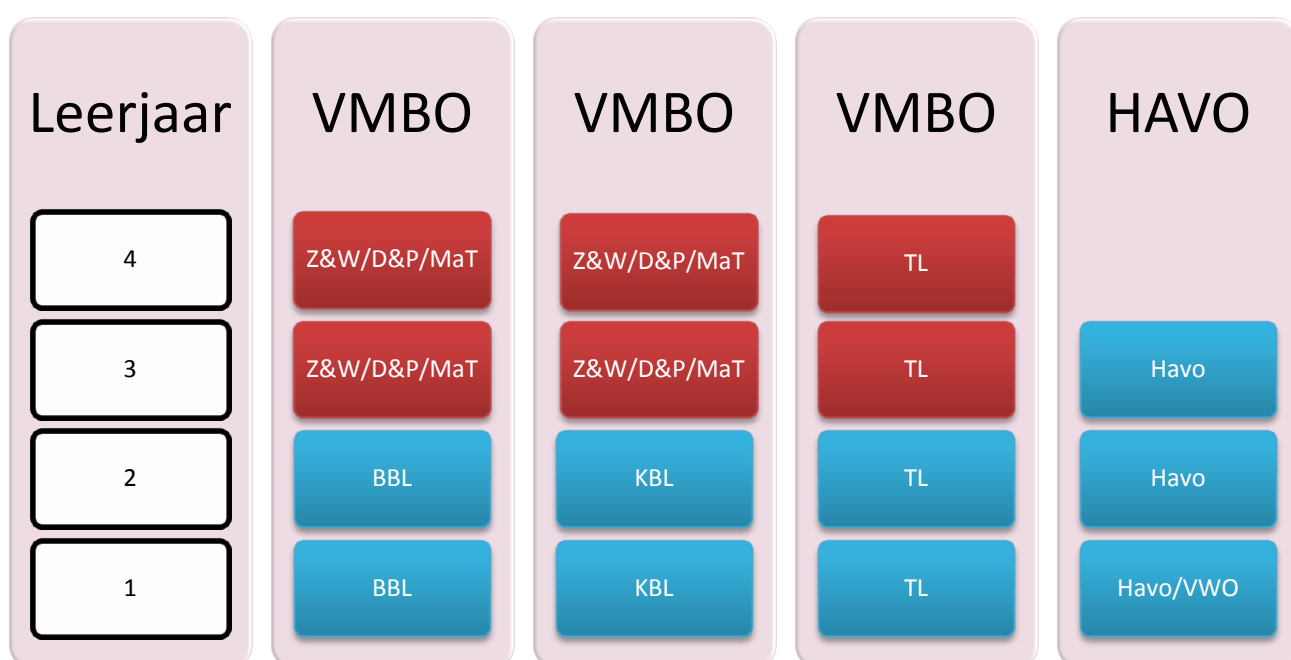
| Leerjaar | VMBO | VMBO | VMBO | HAVO |
|---|---|---|---|---|
| 4 | Z&W/D&P/MaT | Z&W/D&P/MaT | TL | |
| 3 | Z&W/D&P/MaT | Z&W/D&P/MaT | TL | Havo |
| 2 | BBL | KBL | TL | Havo |
| 1 | BBL | KBL | TL | Havo/VWO |